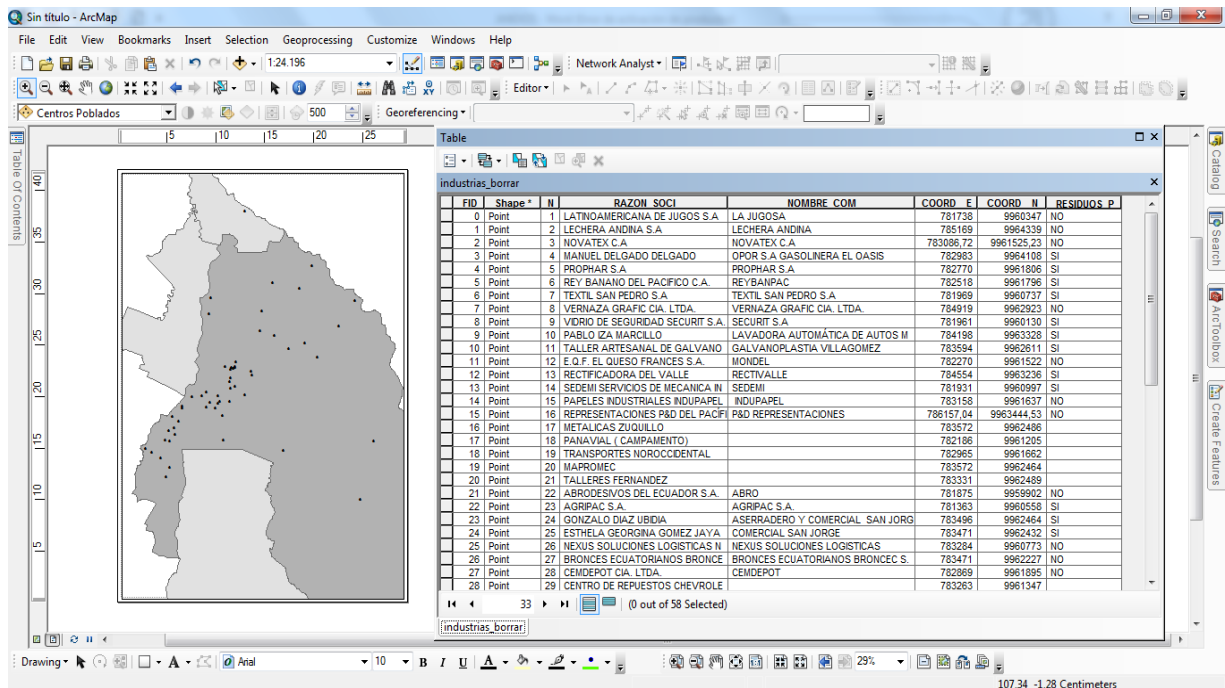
Sin título - ArcMap

File Edit View Bookmarks Insert Selection Geoprocessing Customize Windows Help

1:24.196

Network Analyst ▾

Editor ▾

Centros Poblados

500

Georeferencing ▾

Table Of Contents

Table

industrias_borrar

| FID | Shape * | N | RAZON_SOCI | NOMBRE_COM | COORD_E | COORD_N | RESIDUOS_P |
|---|---|---|---|---|---|---|---|
| 0 | Point | 1 | LATINOAMERICANA DE JUGOS S.A | LA JUGOSA | 781738 | 9960347 | NO |
| 1 | Point | 2 | LECHERA ANDINA S.A | LECHERA ANDINA | 785169 | 9964339 | NO |
| 2 | Point | 3 | NOVATEX C.A | NOVATEX C.A | 783086,72 | 9961525,23 | NO |
| 3 | Point | 4 | MANUEL DELGADO DELGADO | OPOR S.A GASOLINERA EL OASIS | 782983 | 9964108 | SI |
| 4 | Point | 5 | PROPHAR S.A | PROPHAR S.A | 782770 | 9961806 | SI |
| 5 | Point | 6 | REY BANANO DEL PACIFICO C.A. | REYBANPAC | 782518 | 9961796 | SI |
| 6 | Point | 7 | TEXTIL SAN PEDRO S.A | TEXTIL SAN PEDRO S.A | 781969 | 9960737 | SI |
| 7 | Point | 8 | VERNAZA GRAFIC CIA. LTDA. | VERNAZA GRAFIC CIA. LTDA. | 784919 | 9962923 | NO |
| 8 | Point | 9 | VIDRIO DE SEGURIDAD SECURIT S.A. | SECURIT S.A | 781961 | 9960130 | SI |
| 9 | Point | 10 | PABLO IZA MARCILLO | LAVADORA AUTOMÁTICA DE AUTOS M | 784198 | 9963328 | SI |
| 10 | Point | 11 | TALLER ARTESANAL DE GALVANO | GALVANOPLASTIA VILLAGOMEZ | 783594 | 9962611 | SI |
| 11 | Point | 12 | E.Q.F. EL QUESO FRANCES S.A. | MONDEL | 782270 | 9961522 | NO |
| 12 | Point | 13 | RECTIFICADORA DEL VALLE | RECTIVALLE | 784554 | 9963236 | SI |
| 13 | Point | 14 | SEDEMI SERVICIOS DE MECANICA IN | SEDEMI | 781931 | 9960997 | SI |
| 14 | Point | 15 | PAPELES INDUSTRIALES INDUPAPEL | INDUPAPEL | 783158 | 9961637 | NO |
| 15 | Point | 16 | REPRESENTACIONES P&D DEL PACIFI | P&D REPRESENTACIONES | 786157,04 | 9963444,53 | NO |
| 16 | Point | 17 | METALICAS ZUQUILLO | | 783572 | 9962486 | |
| 17 | Point | 18 | PANAVIAL ( CAMPAMENTO) | | 782186 | 9961205 | |
| 18 | Point | 19 | TRANSPORTES NOROCCIDENTAL | | 782965 | 9961662 | |
| 19 | Point | 20 | MAPROMEC | | 783572 | 9962464 | |
| 20 | Point | 21 | TALLERES FERNANDEZ | | 783331 | 9962489 | |
| 21 | Point | 22 | ABRODESIVOS DEL ECUADOR S.A. | ABRO | 781875 | 9959902 | NO |
| 22 | Point | 23 | AGRIPAC S.A. | AGRIPAC S.A. | 781363 | 9960558 | SI |
| 23 | Point | 24 | GONZALO DIAZ UBIDIA | ASERRADERO Y COMERCIAL SAN JORG | 783496 | 9962464 | SI |
| 24 | Point | 25 | ESTHELA GEORGINA GOMEZ JAYA | COMERCIAL SAN JORGE | 783471 | 9962432 | SI |
| 25 | Point | 26 | NEXUS SOLUCIONES LOGISTICAS N | NEXUS SOLUCIONES LOGISTICAS | 783284 | 9960773 | NO |
| 26 | Point | 27 | BRONCES ECUATORIANOS BRONCE | BRONCES ECUATORIANOS BRONCEC S. | 783471 | 9962227 | NO |
| 27 | Point | 28 | CEMDEPOT CIA. LTDA. | CEMDEPOT | 782869 | 9961895 | NO |
| 28 | Point | 29 | CENTRO DE REPUESTOS CHEVROLE | | 783263 | 9961347 | |

33 (0 out of 58 Selected)

industrias_borrar

Catalog Search ArcToolbox Create Features

Drawing ▾ Arial 10 B I U 29%

107.34 -1.28 Centimeters